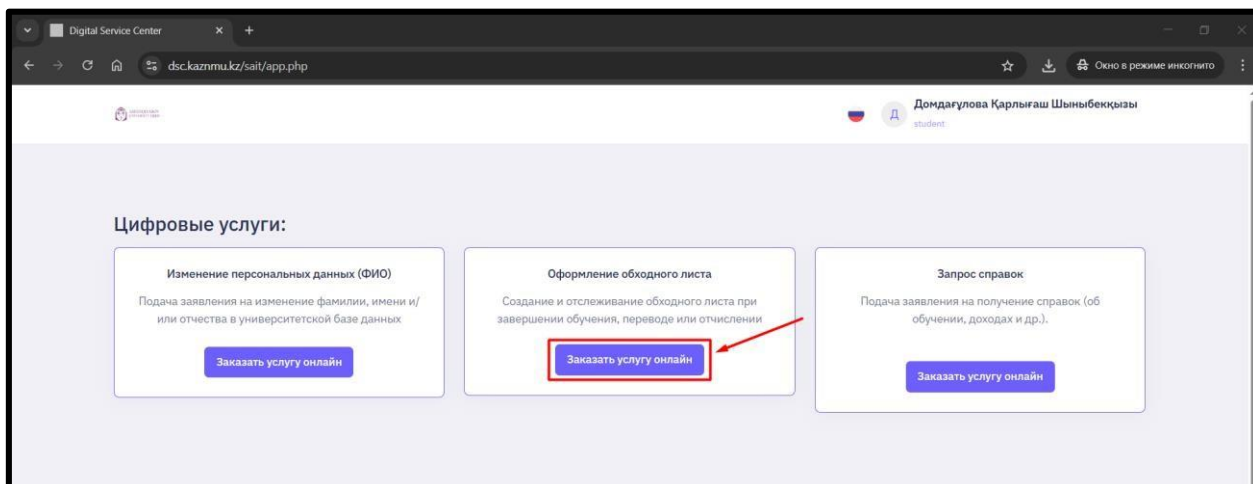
Digital Service Center

dsc.kaznmu.kz/sait/app.php

Окно в режиме инкогнито

Д

Домдағулова Қарлығаш Шыныбекқызы

student

Цифровые услуги:

Изменение персональных данных (ФИО)

Подача заявления на изменение фамилии, имени и/или отчества в университетской базе данных

Заказать услугу онлайн

Оформление обходного листа

Создание и отслеживание обходного листа при завершении обучения, переводе или отчислении

Заказать услугу онлайн

Запрос справок

Подача заявления на получение справок (об обучении, доходах и др.).

Заказать услугу онлайн